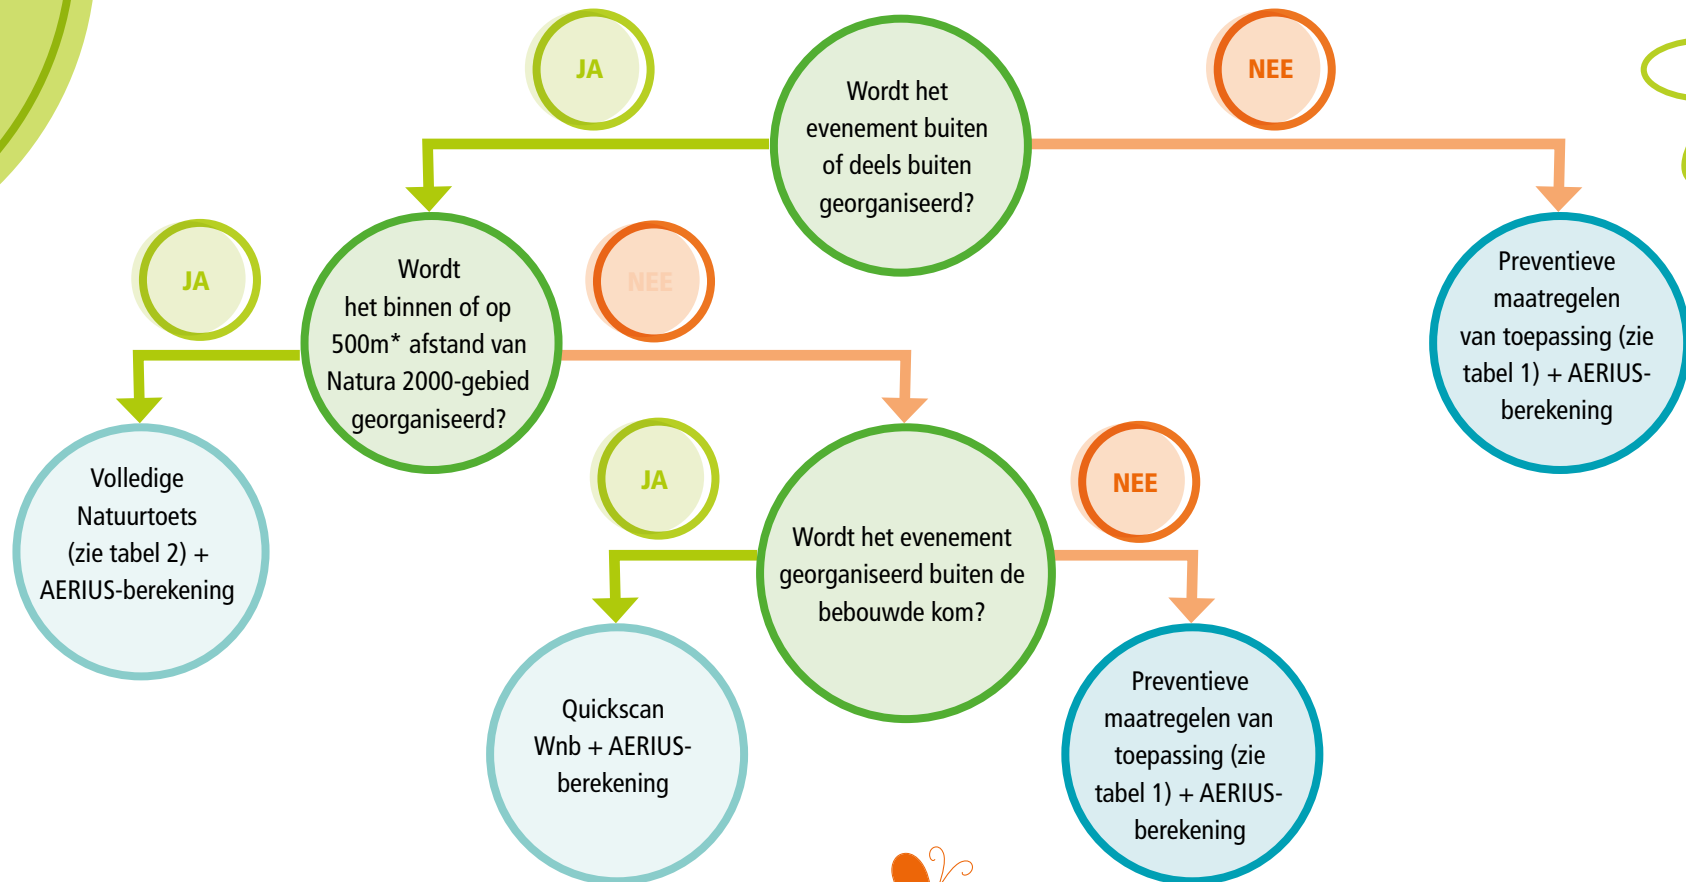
JA

Wordt het evenement buiten of deels buiten georganiseerd?

NEE

JA

Wordt het binnen of op 500m* afstand van Natura 2000-gebied georganiseerd?

NEE

Preventieve maatregelen van toepassing (zie tabel 1) + AERIUS-berekening

Volledige Natuurtoets (zie tabel 2) + AERIUS-berekening

JA

Wordt het evenement georganiseerd buiten de bebouwde kom?

NEE

Quickscan Wnb + AERIUS-berekening

Preventieve maatregelen van toepassing (zie tabel 1) + AERIUS-berekening